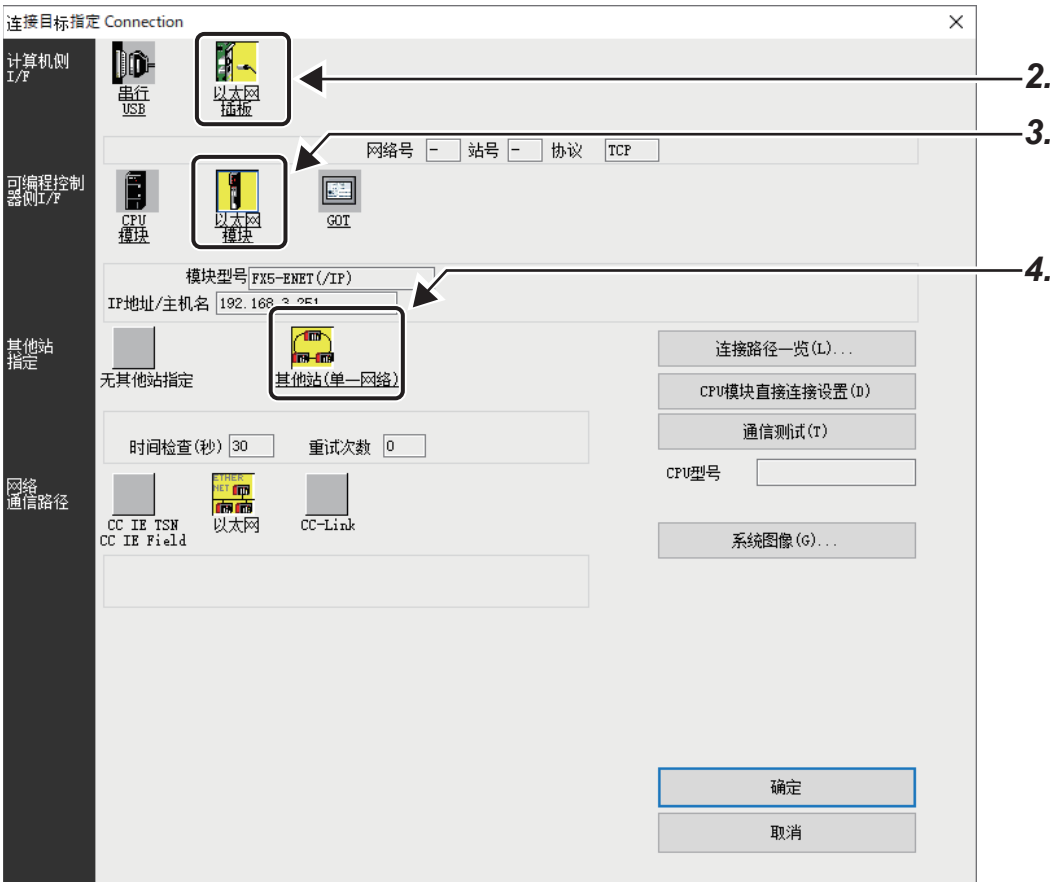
连接目标指定 Connection

×

计算机侧 I/F

串行 USB

以太网 插板

2.

3.

网络号 - 站号 - 协议 TCP

可编程控制器侧I/F

CPU 模块

以太网 模块

GOT

4.

模块型号 FX5-ENET(/IP)

IP地址/主机名 192.168.3.251

其他站指定

无其他站指定

其他站(单一网络)

连接路径一览(L)...

CPU模块直接连接设置(D)

通信测试(T)

时间检查(秒) 30

重试次数 0

CPU型号

网络通信路径

CC IE TSN CC IE Field

ETHER NET

以太网

CC-Link

系统图像(G)...

确定

取消